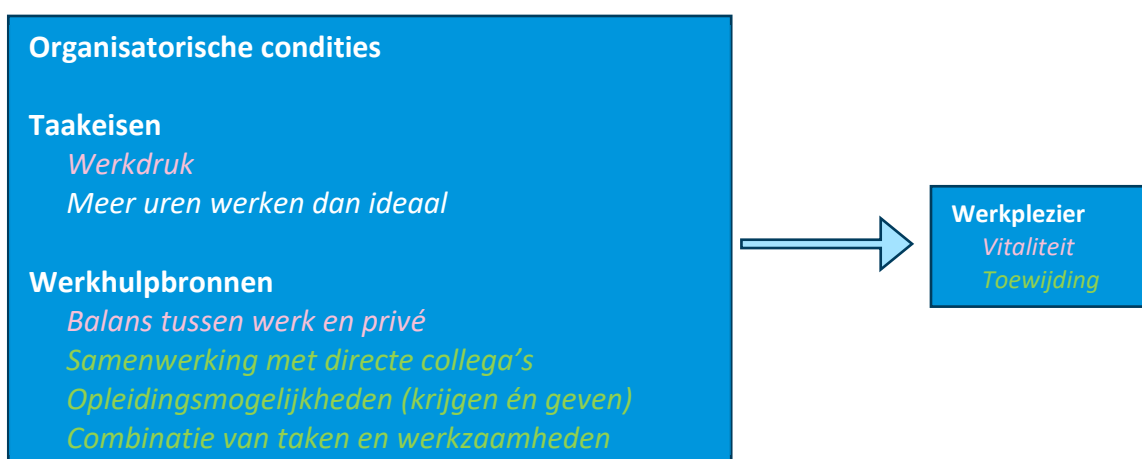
Organisatorische condities

Taakeisen
Werkdruk
Meer uren werken dan ideaal

Werkhulpbronnen
Balans tussen werk en privé
Samenwerking met directe collega's
Opleidingsmogelijkheden (krijgen én geven)
Combinatie van taken en werkzaamheden

Werkplezier
Vitaliteit
Toewijding